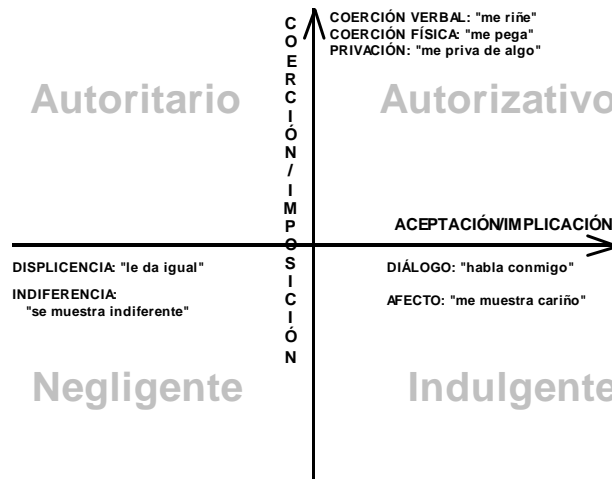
COERCIÓN VERBAL: "me riñe"
COERCIÓN FÍSICA: "me pega"
PRIVACIÓN: "me priva de algo"

COERCIÓN/IMPOSICIÓN

Autoritario

Autorizativo

ACEPTACIÓN/IMPLICACIÓN

DISPLICENCIA: "le da igual"

INDIFERENCIA: "se muestra indiferente"

DIÁLOGO: "habla conmigo"

AFECTO: "me muestra cariño"

Negligente

Indulgente